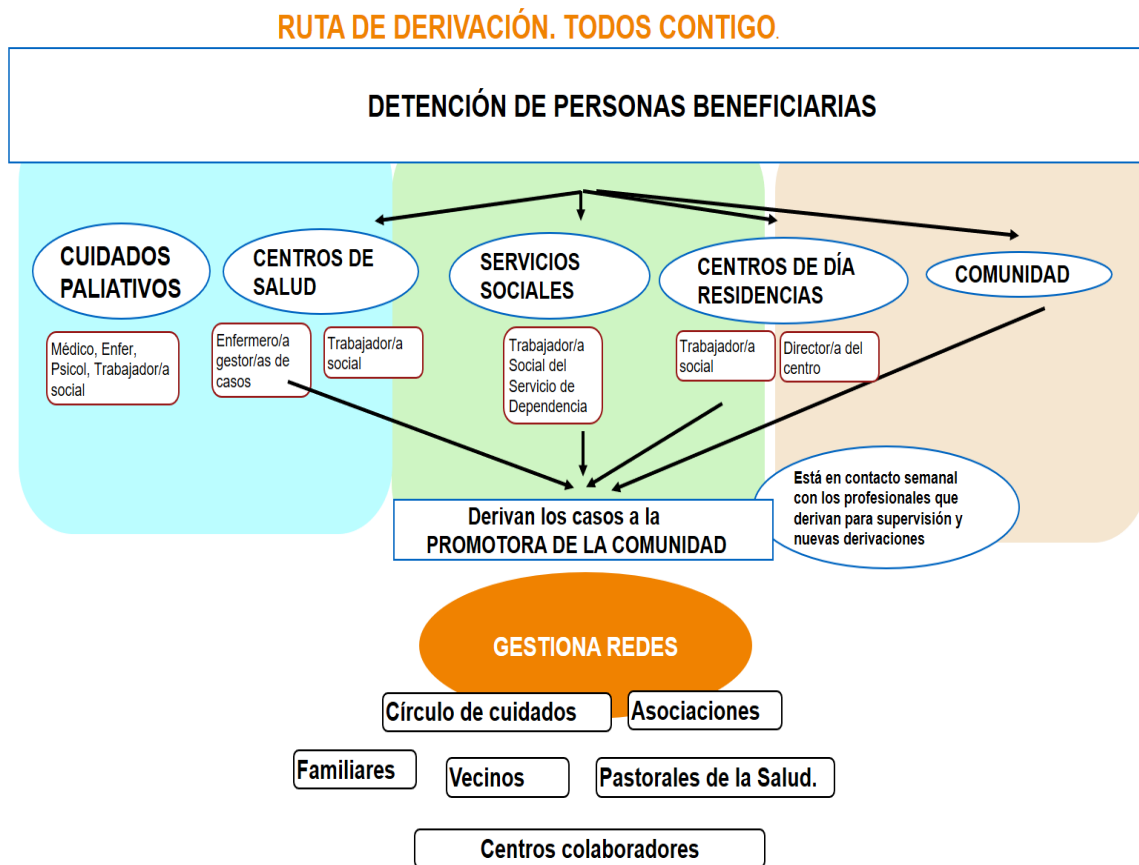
RUTA DE DERIVACIÓN. TODOS CONTIGO.

DETENCIÓN DE PERSONAS BENEFICIARIAS

CUIDADOS PALIATIVOS

CENTROS DE SALUD

SERVICIOS SOCIALES

CENTROS DE DÍA RESIDENCIAS

COMUNIDAD

Médico, Enfer, Psicol, Trabajador/a social

Enfermero/a gestor/as de casos

Trabajador/a social

Trabajador/a Social del Servicio de Dependencia

Trabajador/a social

Director/a del centro

Está en contacto semanal con los profesionales que derivan para supervisión y nuevas derivaciones

Derivan los casos a la PROMOTORA DE LA COMUNIDAD

GESTIONA REDES

Círculo de cuidados

Asociaciones

Familiares

Vecinos

Pastorales de la Salud.

Centros colaboradores